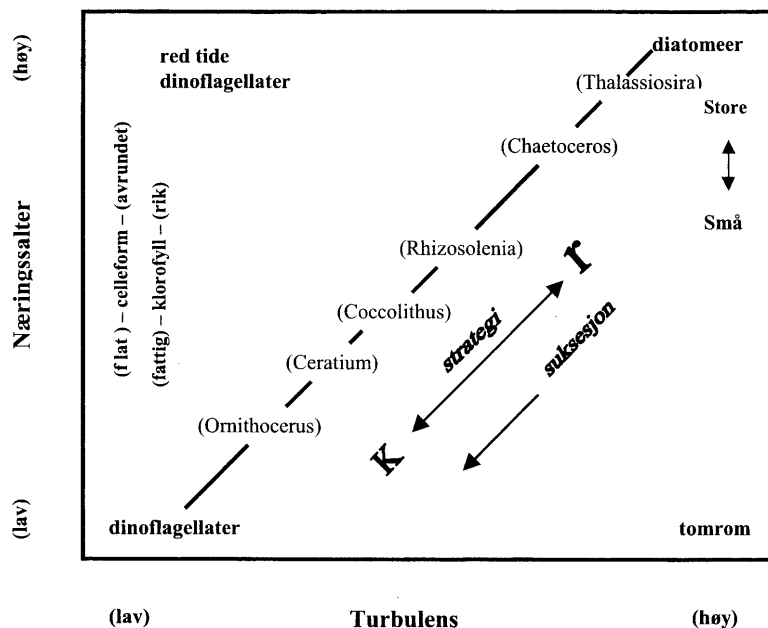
(høy)

Næringssalter

(lav)

red tide
dinoflagellater

(f lat ) – celleform – (avrundet)

(fattig) – klorofyll – (rik)

diatomeer

(Thalassiosira)

Store

Små

(Chaetoceros)

(Rhizosolenia)

r

(Coccolithus)

strategi

suksesjon

(Ceratium)

(Ornithocerus)

K

dinoflagellater

tomrom

(lav)

Turbulens

(høy)